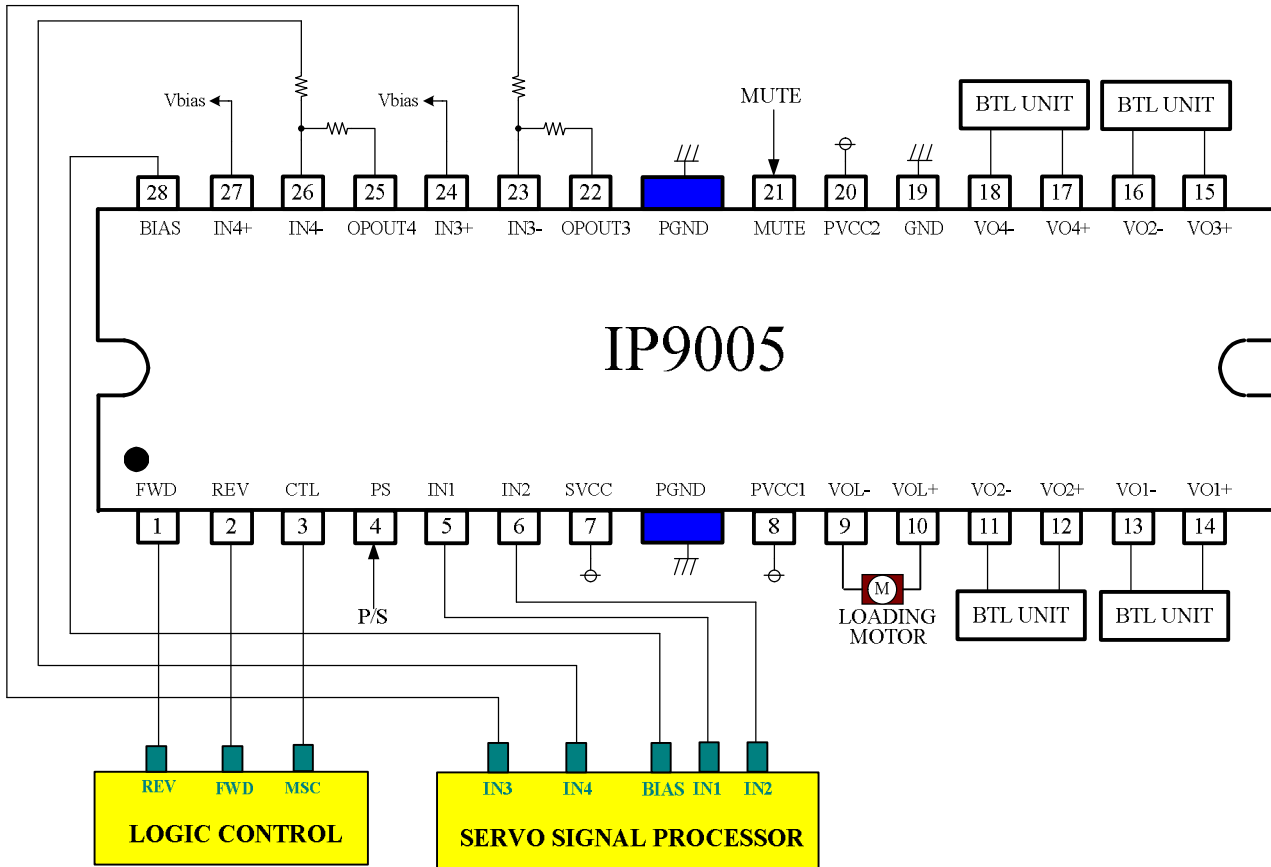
Vbias
Vbias
MUTE
BTL UNIT
BTL UNIT

| 28 | 27 | 26 | 25 | 24 | 23 | 22 | | 21 | 20 | 19 | 18 | 17 | 16 | 15 |
|---|---|---|---|---|---|---|---|---|---|---|---|---|---|---|
| BIAS | IN4+ | IN4- | OPOUT4 | IN3+ | IN3- | OPOUT3 | PGND | MUTE | PVCC2 | GND | VO4- | VO4+ | VO2- | VO3+ |

IP9005

| FWD | REV | CTL | PS | IN1 | IN2 | SVCC | PGND | PVCC1 | VOL- | VOL+ | VO2- | VO2+ | VO1- | VO1+ |
|---|---|---|---|---|---|---|---|---|---|---|---|---|---|---|
| 1 | 2 | 3 | 4 | 5 | 6 | 7 | | 8 | 9 | 10 | 11 | 12 | 13 | 14 |

P/S
M
LOADING MOTOR
BTL UNIT
BTL UNIT

REV FWD MSC
LOGIC CONTROL

IN3 IN4 BIAS IN1 IN2
SERVO SIGNAL PROCESSOR